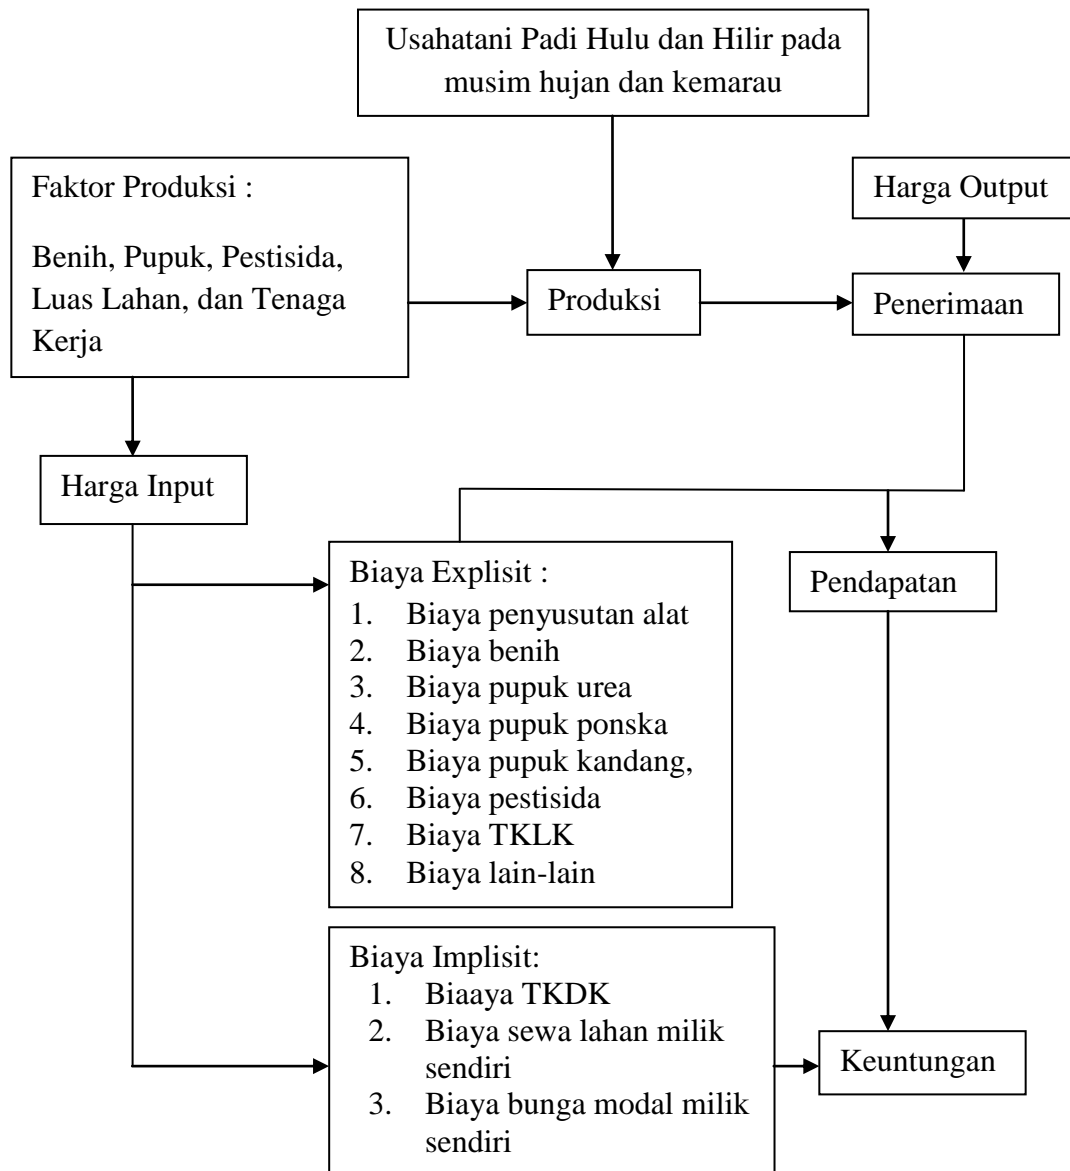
Usahatani Padi Hulu dan Hilir pada musim hujan dan kemarau

Faktor Produksi :

Benih, Pupuk, Pestisida, Luas Lahan, dan Tenaga Kerja

Harga Output

Produksi

Penerimaan

Harga Input

Pendapatan

Biaya Explisit :
1. Biaya penyusutan alat
2. Biaya benih
3. Biaya pupuk urea
4. Biaya pupuk ponska
5. Biaya pupuk kandang,
6. Biaya pestisida
7. Biaya TKLK
8. Biaya lain-lain

Biaya Implisit:
1. Biaaya TKDK
2. Biaya sewa lahan milik sendiri
3. Biaya bunga modal milik sendiri

Keuntungan